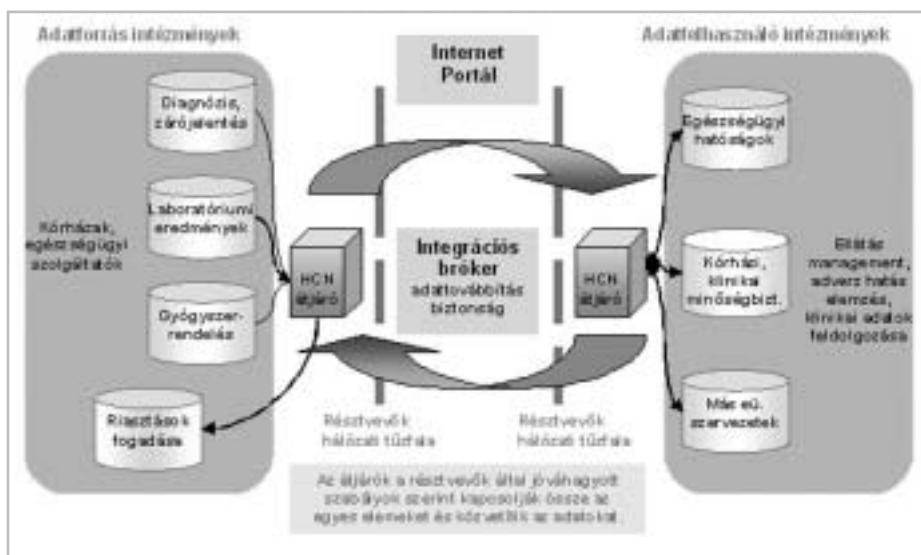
Adatforrás intézmények

Internet Portál

Adatfelhasználó intézmények

Diagnózis, zárójelentés

Laboratóriumi eredmények

Gyógyszer-rendelés

Kórházak, egészségügyi szolgáltatók

HCN átjáró

Integrációs bróker
adattovábbítás biztonság

HCN átjáró

Egészségügyi hatóságok

Kórházi, klinikai minőségbizt.

Más eü. szervezetek

Ellátás management, adverz hatás elemzés, klinikai adatok feldolgozása

Riasztások fogadása

Résztvevők hálózati tűzfala

Résztvevők hálózati tűzfala

Az átjárók a résztvevők által jóváhagyott szabályok szerint kapcsolják össze az egyes elemeket és közvetítik az adatokat.